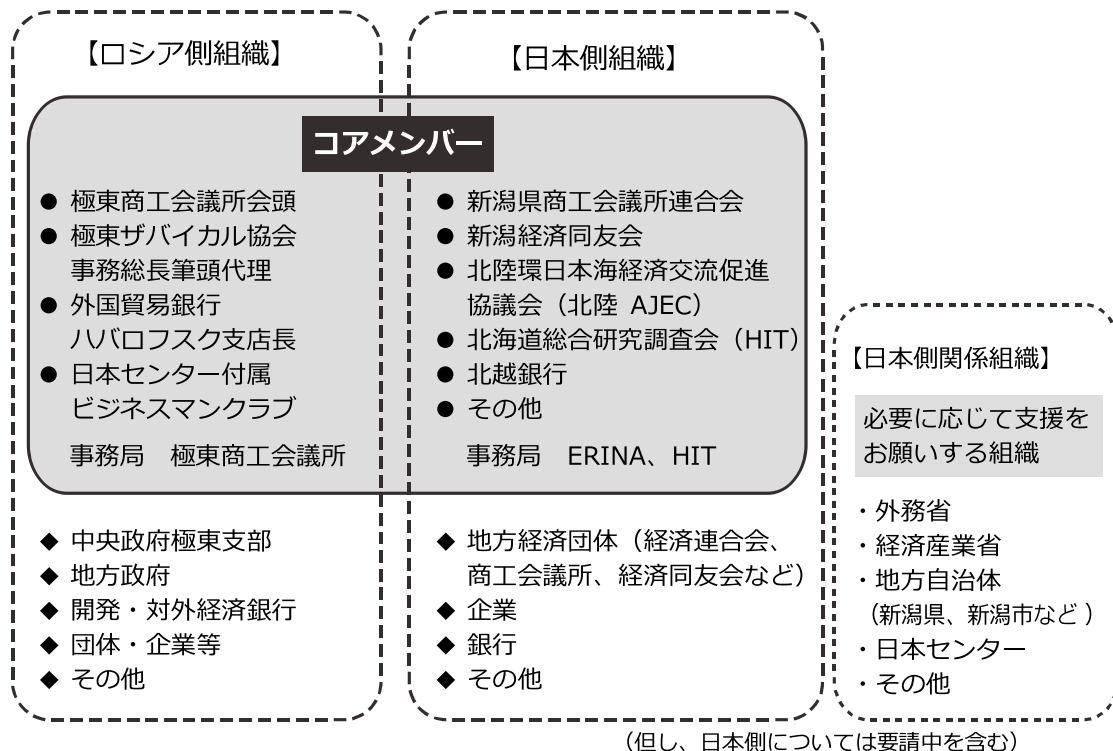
【ロシア側組織】

【日本側組織】

コアメンバー

● 極東商工会議所会頭
● 極東ザバイカル協会事務総長筆頭代理
● 外国貿易銀行ハバロフスク支店長
● 日本センター付属ビジネスマンクラブ

事務局　極東商工会議所

● 新潟県商工会議所連合会
● 新潟経済同友会
● 北陸環日本海経済交流促進協議会（北陸 AJEC）
● 北海道総合研究調査会（HIT）
● 北越銀行
● その他

事務局　ERINA、HIT

◆ 中央政府極東支部
◆ 地方政府
◆ 開発・対外経済銀行
◆ 団体・企業等
◆ その他

◆ 地方経済団体（経済連合会、商工会議所、経済同友会など）
◆ 企業
◆ 銀行
◆ その他

【日本側関係組織】

必要に応じて支援をお願いする組織

・外務省
・経済産業省
・地方自治体（新潟県、新潟市など ）
・日本センター
・その他

（但し、日本側については要請中を含む）